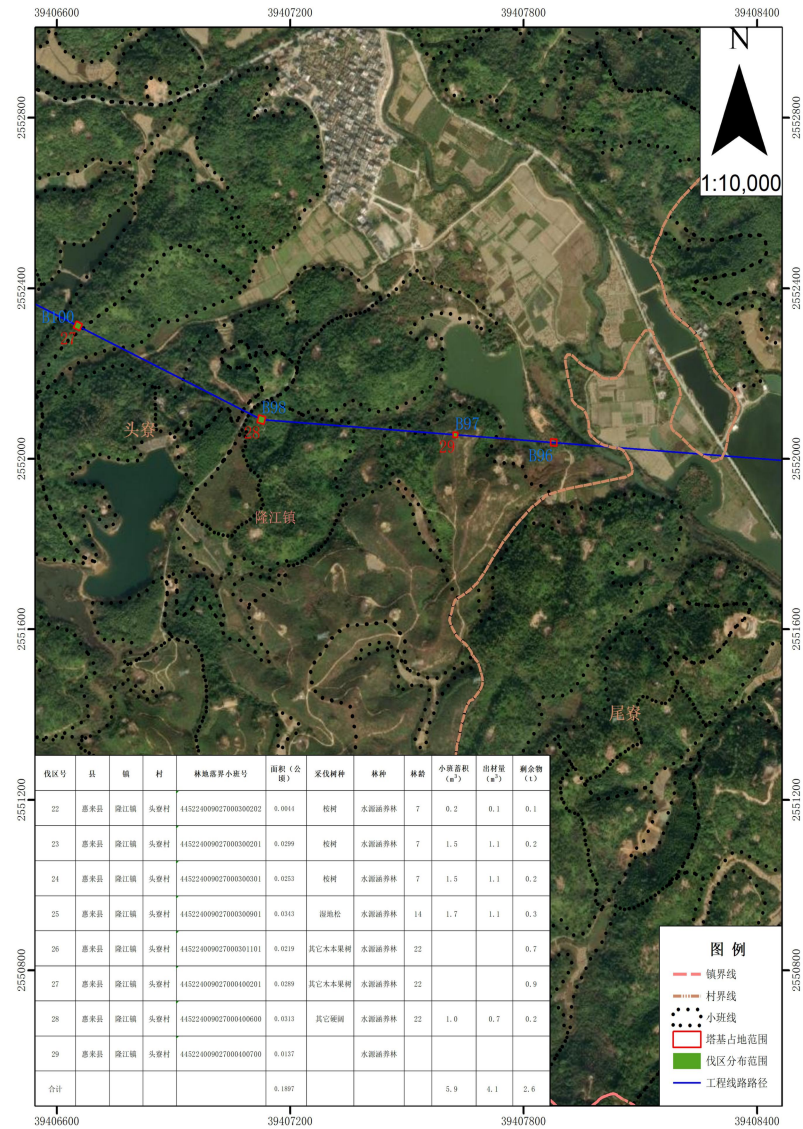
39406600 39407200 39407800 39408400

N
1:10,000

2552800
2552400
2552000
2551600
2551200
2550800

2552800
2552400
2552000
2551600
2551200
2550800

J00
898
897
896
22
23
24

头寮
隆江镇
尾寮

| 伐区号 | 县 | 镇 | 村 | 林地落界小班号 | 面积（公顷） | 采伐树种 | 林种 | 林龄 | 小班蓄积($m^3$) | 出材量($m^3$) | 剩余物（t） |
|---|---|---|---|---|---|---|---|---|---|---|---|
| 22 | 惠来县 | 隆江镇 | 头寮村 | 44522400902700030020​2 | 0.0044 | 桉树 | 水源涵养林 | 7 | 0.2 | 0.1 | 0.1 |
| 23 | 惠来县 | 隆江镇 | 头寮村 | 445224009027000300201 | 0.0299 | 桉树 | 水源涵养林 | 7 | 1.5 | 1.1 | 0.2 |
| 24 | 惠来县 | 隆江镇 | 头寮村 | 445224009027000300301 | 0.0253 | 桉树 | 水源涵养林 | 7 | 1.5 | 1.1 | 0.2 |
| 25 | 惠来县 | 隆江镇 | 头寮村 | 445224009027000300901 | 0.0343 | 湿地松 | 水源涵养林 | 14 | 1.7 | 1.1 | 0.3 |
| 26 | 惠来县 | 隆江镇 | 头寮村 | 445224009027000301101 | 0.0219 | 其它木本果树 | 水源涵养林 | 22 | | | 0.7 |
| 27 | 惠来县 | 隆江镇 | 头寮村 | 445224009027000400201 | 0.0289 | 其它木本果树 | 水源涵养林 | 22 | | | 0.9 |
| 28 | 惠来县 | 隆江镇 | 头寮村 | 445224009027000400600 | 0.0313 | 其它硬阔 | 水源涵养林 | 22 | 1.0 | 0.7 | 0.2 |
| 29 | 惠来县 | 隆江镇 | 头寮村 | 445224009027000400700 | 0.0137 | | 水源涵养林 | | | | |
| 合计 | | | | | 0.1897 | | | | 5.9 | 4.1 | 2.6 |

图 例
镇界线
村界线
小班线
塔基占地范围
伐区分布范围
工程线路路径

39406600 39407200 39407800 39408400